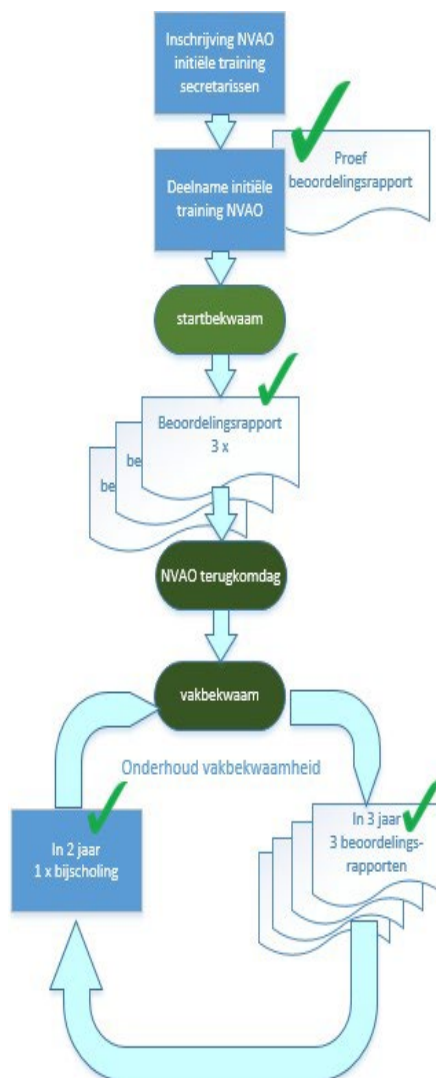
Inschrijving NVAO initiële training secretarissen

Deelname initiële training NVAO

Proef beoordelingsrapport

startbekwaam

Beoordelingsrapport 3 x

be

be

NVAO terugkomdag

vakbekwaam

Onderhoud vakbekwaamheid

In 2 jaar 1 x bijscholing

In 3 jaar 3 beoordelingsrapporten